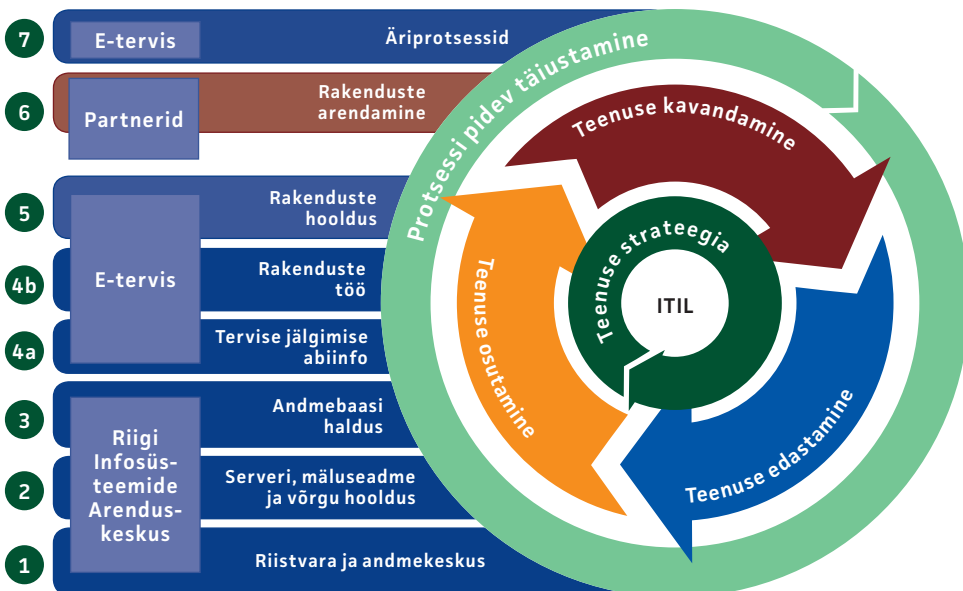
7 E-tervis Äriprotsessid

6 Partnerid Rakenduste arendamine

5 Rakenduste hooldus

4b E-tervis Rakenduste töö

4a Tervise jälgimise abiinfo

3 Andmebaasi haldus

2 Riigi Infosüsteemide Arenduskeskus Serveri, mäluseadme ja võrgu hooldus

1 Riistvara ja andmekeskus

Protsessi pidev täiustamine

Teenuse kavandamine

Teenuse strateegia

ITIL

Teenuse osutamine

Teenuse edastamine